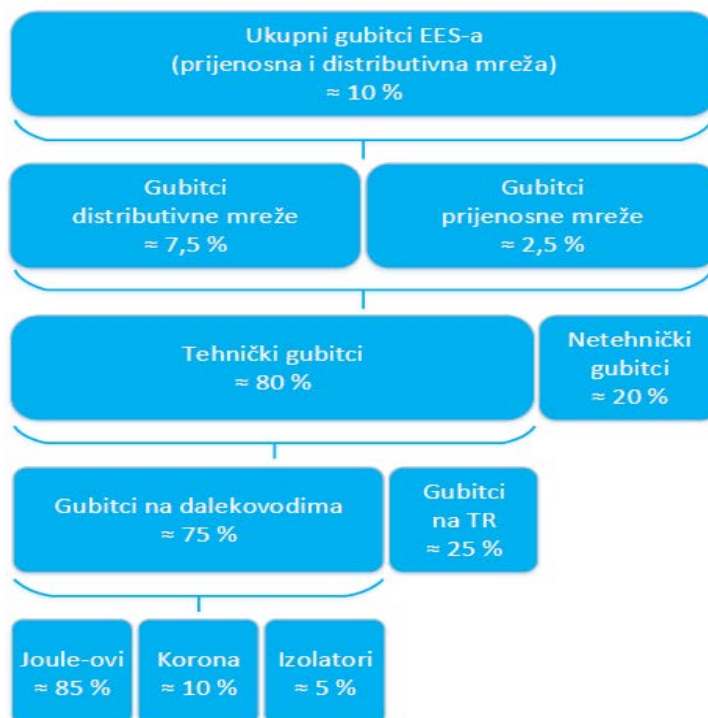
Ukupni gubitci EES-a
(prijenosna i distributivna mreža)
≈ 10 %

Gubitci
distributivne mreže
≈ 7,5 %

Gubitci
prijenosne mreže
≈ 2,5 %

Tehnički gubitci
≈ 80 %

Netehnički
gubitci
≈ 20 %

Gubitci na dalekovodima
≈ 75 %

Gubitci
na TR
≈ 25 %

Joule-ovi
≈ 85 %

Korona
≈ 10 %

Izolatori
≈ 5 %